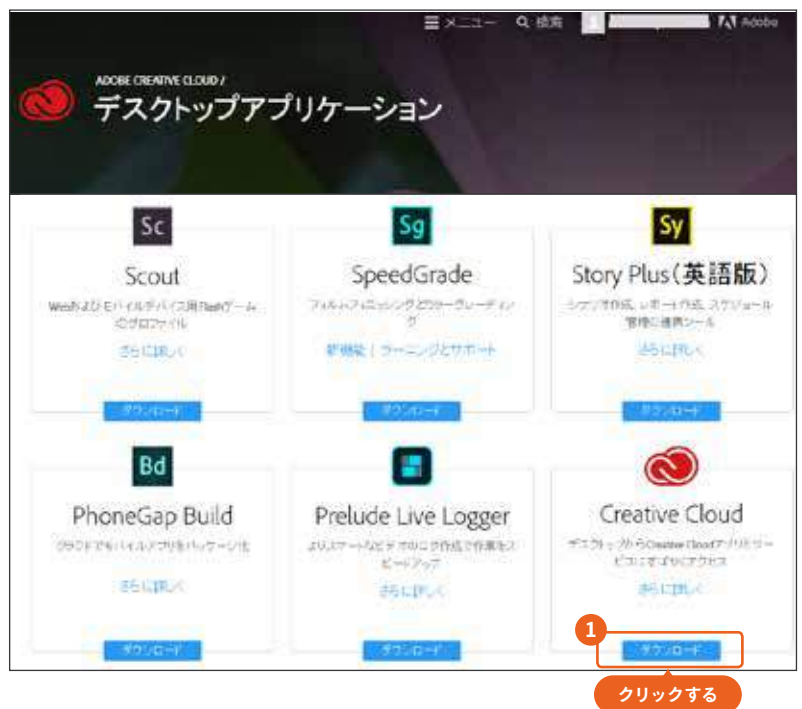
メニュー　検索　Adobe

ADOBE CREATIVE CLOUD /
デスクトップアプリケーション

Sc
Scout
WebおよびモバイルデバイスFlashゲームのプロファイル
さらに詳しく
ダウンロード

Sg
SpeedGrade
フィルムフィニッシングとカラーグレーディング
新機能 | ラーニングとサポート
ダウンロード

Sy
Story Plus（英語版）
シナリオ作成、レポート作成、スケジュール管理に最適ツール
さらに詳しく
ダウンロード

Bd
PhoneGap Build
クラウドでモバイルアプリをパッケージ化
さらに詳しく
ダウンロード

Prelude Live Logger
よりスマートなビデオのログ作成で作業をスピードアップ
さらに詳しく
ダウンロード

Creative Cloud
デスクトップからCreative Cloudアプリとサービスにすばやくアクセス
さらに詳しく
ダウンロード

1
クリックする